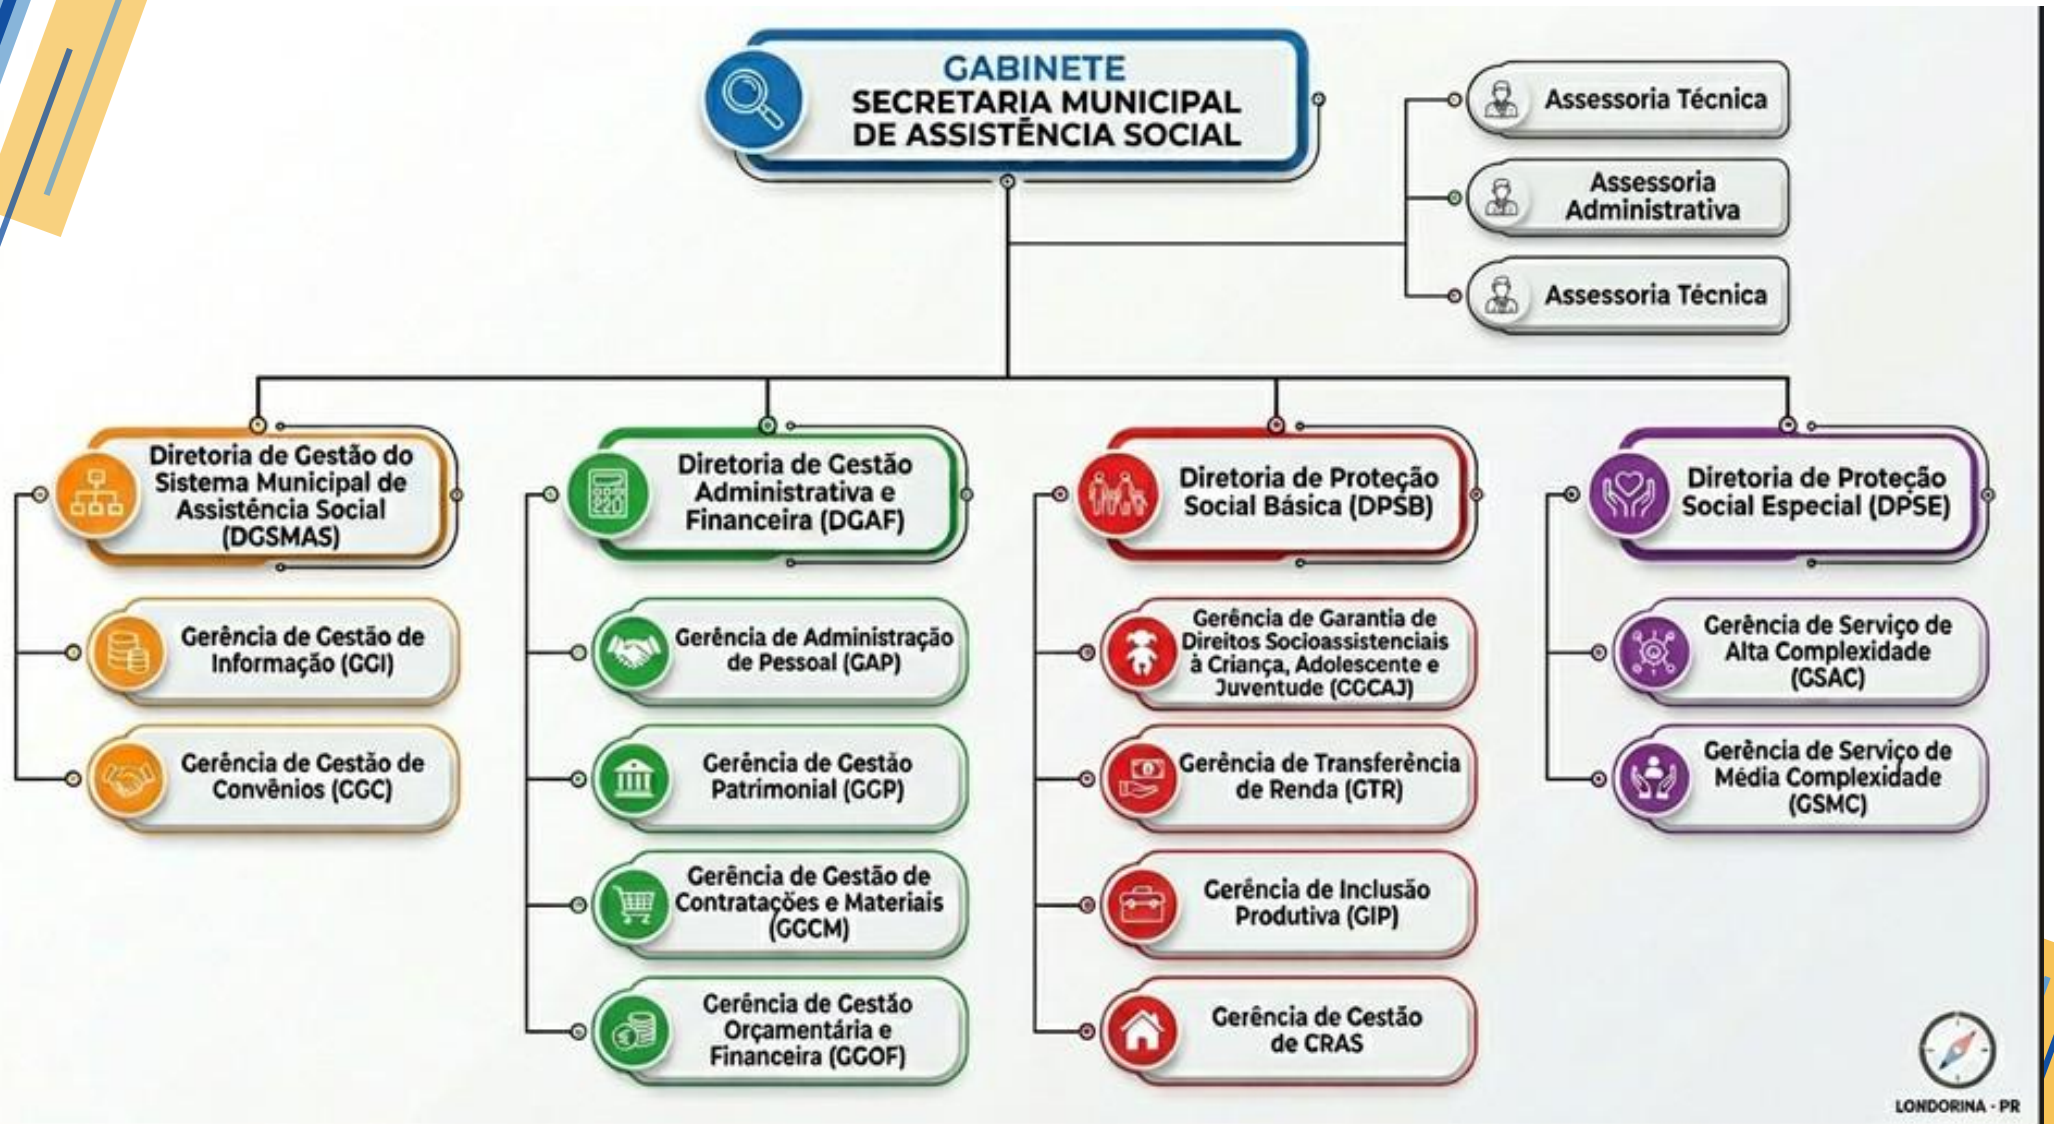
GABINETE
SECRETARIA MUNICIPAL DE ASSISTÊNCIA SOCIAL

Assessoria Técnica

Assessoria Administrativa

Assessoria Técnica

Diretoria de Gestão do Sistema Municipal de Assistência Social (DGSMAS)

Gerência de Gestão de Informação (GGI)

Gerência de Gestão de Convênios (CGC)

Diretoria de Gestão Administrativa e Financeira (DGAF)

Gerência de Administração de Pessoal (GAP)

Gerência de Gestão Patrimonial (GGP)

Gerência de Gestão de Contratações e Materiais (GGCM)

Gerência de Gestão Orçamentária e Financeira (GGOF)

Diretoria de Proteção Social Básica (DPSB)

Gerência de Garantia de Direitos Socioassistenciais à Criança, Adolescente e Juventude (GGCAJ)

Gerência de Transferência de Renda (GTR)

Gerência de Inclusão Produtiva (GIP)

Gerência de Gestão de CRAS

Diretoria de Proteção Social Especial (DPSE)

Gerência de Serviço de Alta Complexidade (GSAC)

Gerência de Serviço de Média Complexidade (GSMC)

LONDORINA - PR